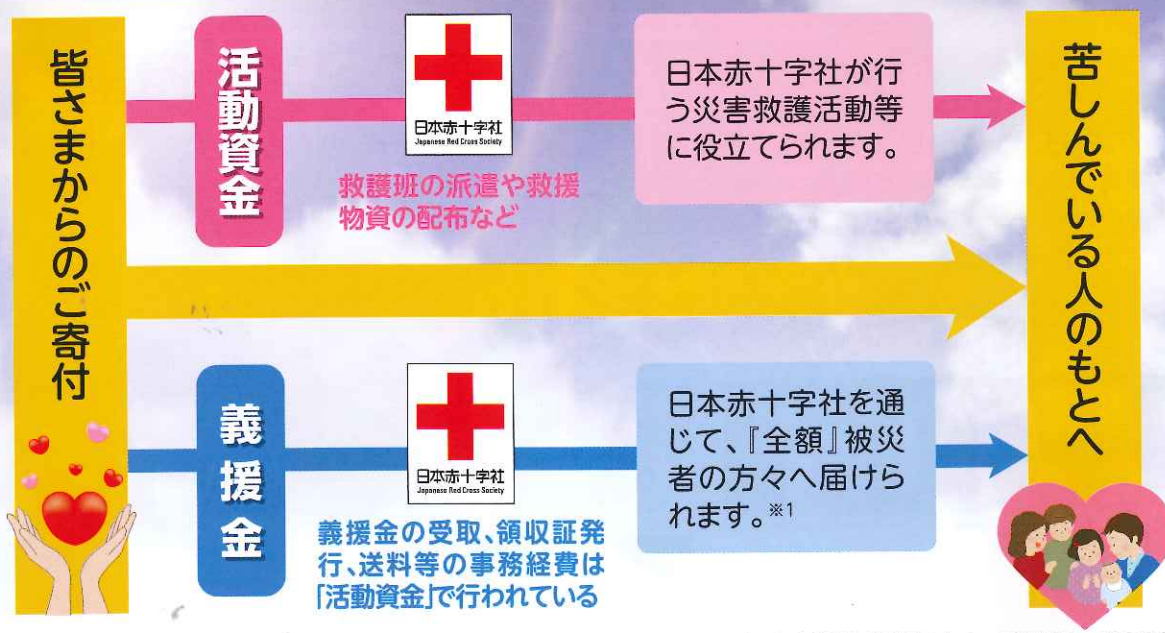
皆さまからのご寄付

活動資金

日本赤十字社
Japanese Red Cross Society

救護班の派遣や救援物資の配布など

日本赤十字社が行う災害救護活動等に役立てられます。

義援金

日本赤十字社
Japanese Red Cross Society

義援金の受取、領収証発行、送料等の事務経費は「活動資金」で行われている

日本赤十字社を通じて、『全額』被災者の方々へ届けられます。※1

苦しんでいる人のもとへ